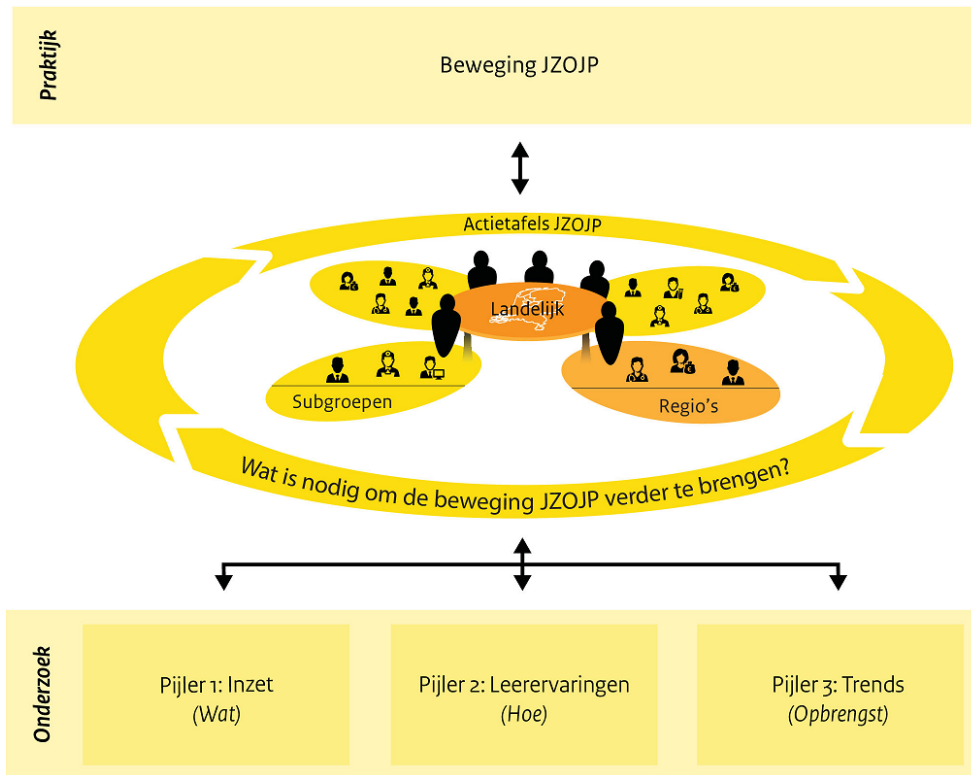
Praktijk

Beweging JZOJP

Actietafels JZOJP

Landelijk

Subgroepen

Regio's

Wat is nodig om de beweging JZOJP verder te brengen?

Onderzoek

Pijler 1: Inzet
*(Wat)*

Pijler 2: Leerervaringen
*(Hoe)*

Pijler 3: Trends
*(Opbrengst)*